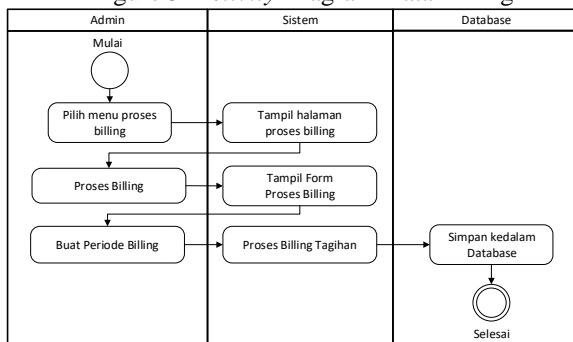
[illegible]

| Admin | Sistem | Database |
|---|---|---|

Mulai

Pilih menu proses billing

Tampil halaman proses billing

Proses Billing

Tampil Form Proses Billing

Buat Periode Billing

Proses Billing Tagihan

Simpan kedalam Database

Selesai